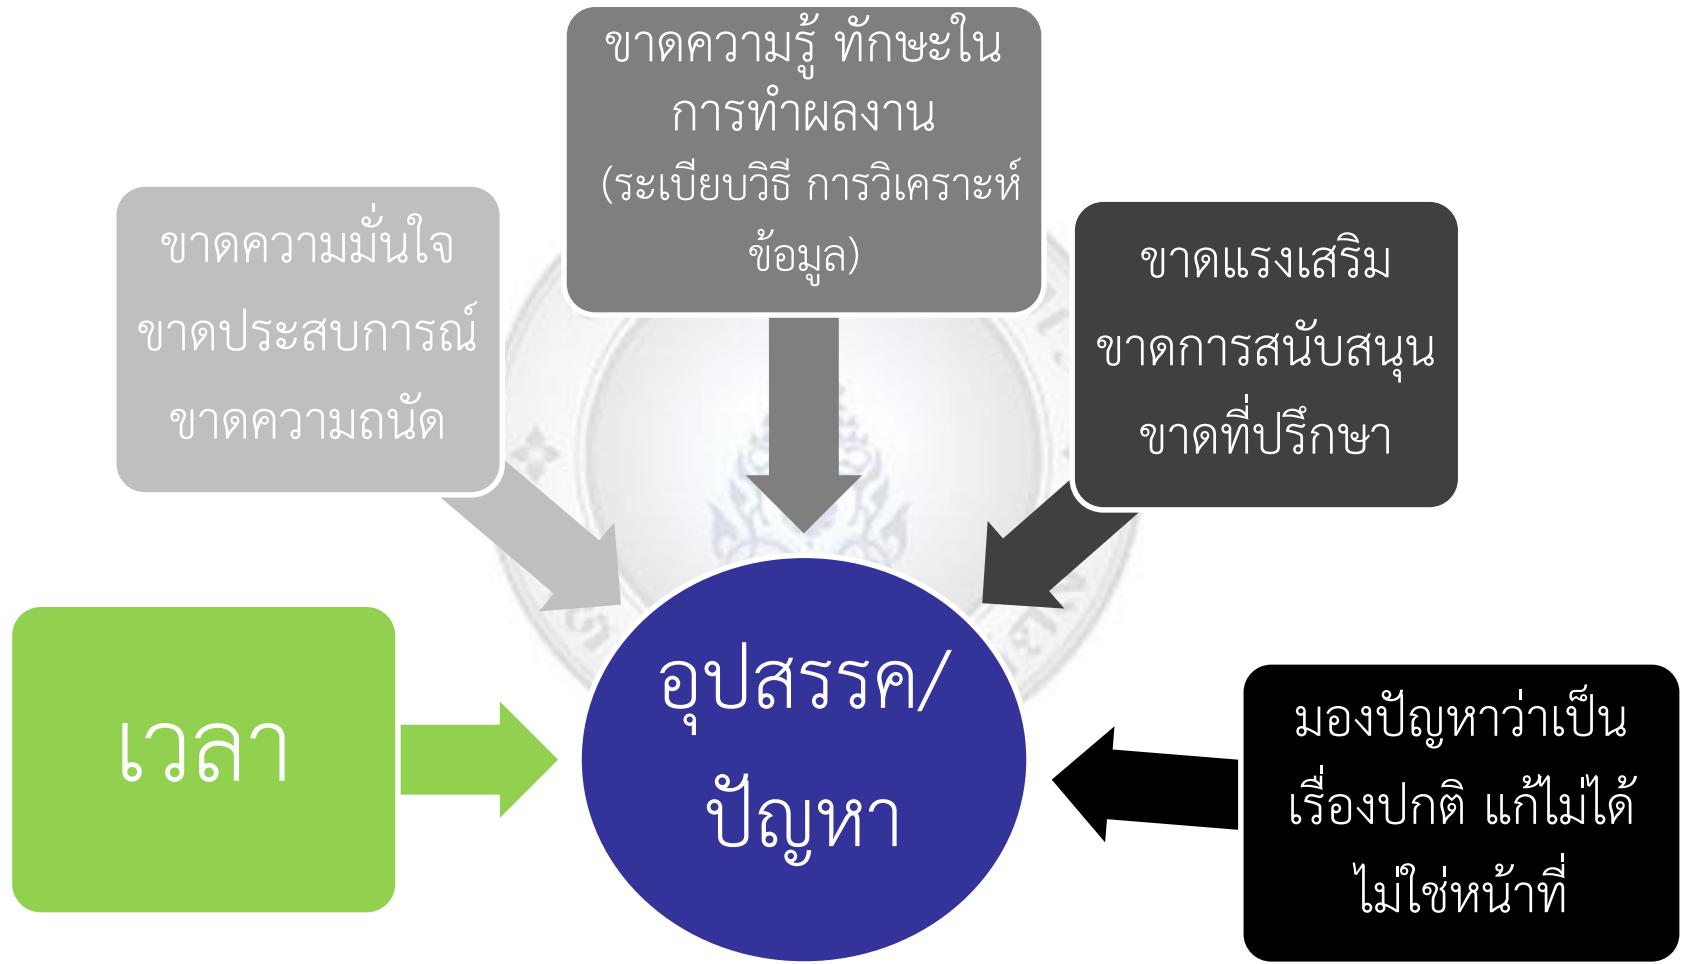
ขาดความรู้ ทักษะในการทำผลงาน (ระเบียบวิธี การวิเคราะห์ข้อมูล)

ขาดความมั่นใจ
ขาดประสบการณ์
ขาดความถนัด

ขาดแรงเสริม
ขาดการสนับสนุน
ขาดที่ปรึกษา

เวลา

อุปสรรค/ปัญหา

มองปัญหาว่าเป็นเรื่องปกติ แก้ไม่ได้ ไม่ใช่หน้าที่